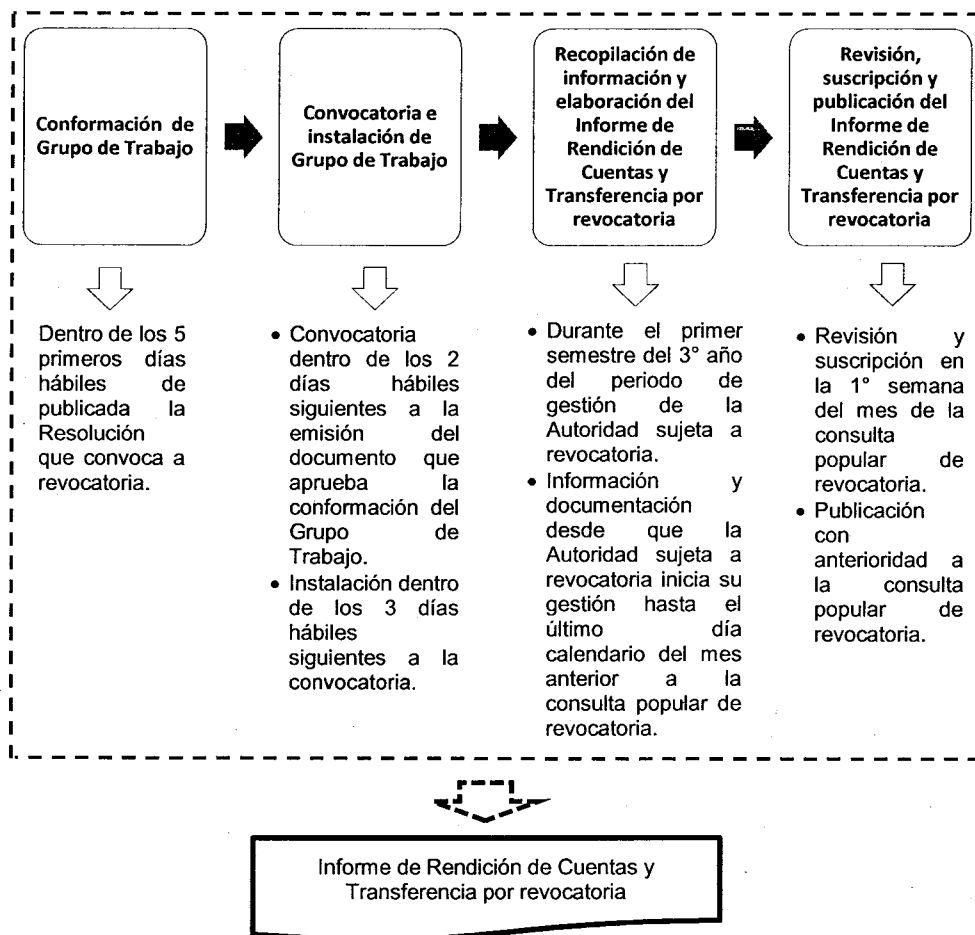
Conformación de Grupo de Trabajo

Convocatoria e instalación de Grupo de Trabajo

Recopilación de información y elaboración del Informe de Rendición de Cuentas y Transferencia por revocatoria

Revisión, suscripción y publicación del Informe de Rendición de Cuentas y Transferencia por revocatoria

Dentro de los 5 primeros días hábiles de publicada la Resolución que convoca a revocatoria.

• Convocatoria dentro de los 2 días hábiles siguientes a la emisión del documento que aprueba la conformación del Grupo de Trabajo.
• Instalación dentro de los 3 días hábiles siguientes a la convocatoria.

• Durante el primer semestre del 3° año del periodo de gestión de la Autoridad sujeta a revocatoria.
• Información y documentación desde que la Autoridad sujeta a revocatoria inicia su gestión hasta el último día calendario del mes anterior a la consulta popular de revocatoria.

• Revisión y suscripción en la 1° semana del mes de la consulta popular de revocatoria.
• Publicación con anterioridad a la consulta popular de revocatoria.

Informe de Rendición de Cuentas y Transferencia por revocatoria